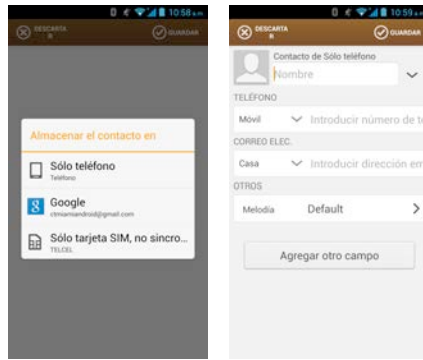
10:58 a.m.

DESCARTAR

GUARDAR

Almacenar el contacto en

Sólo teléfono
Teléfono

Google
ctmiamiandroid@gmail.com

Sólo tarjeta SIM, no sincro...
TELCEL

10:59 a.m.

DESCARTAR

GUARDAR

Contacto de Sólo teléfono

Nombre

TELÉFONO

Móvil

Introducir número de te

CORREO ELEC.

Casa

Introducir dirección em

OTROS

Melodía

Default

Agregar otro campo